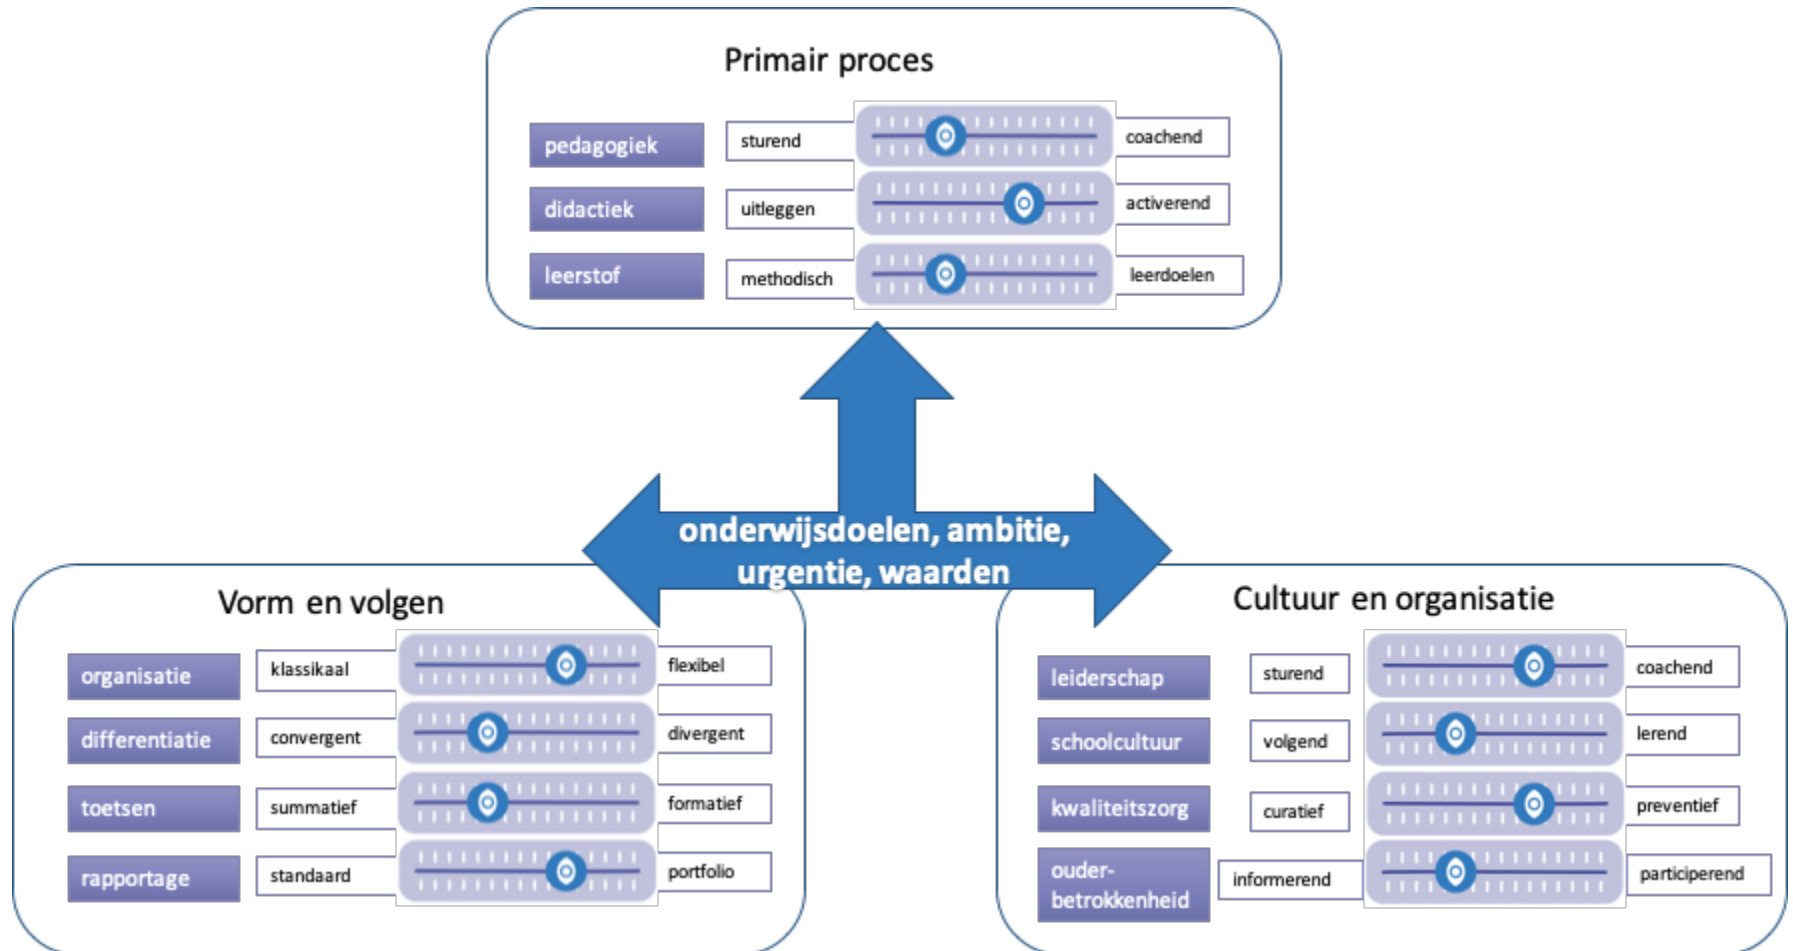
Primair proces

pedagogiek
didactiek
leerstof

sturend
uitleggen
methodisch

coachend
activerend
leerdoelen

onderwijsdoelen, ambitie, urgentie, waarden

Vorm en volgen

organisatie
differentiatie
toetsen
rapportage

klassikaal
convergent
summatief
standaard

flexibel
divergent
formatief
portfolio

Cultuur en organisatie

leiderschap
schoolcultuur
kwaliteitszorg
ouder-betrokkenheid

sturend
volgend
curatief
informerend

coachend
lerend
preventief
participerend